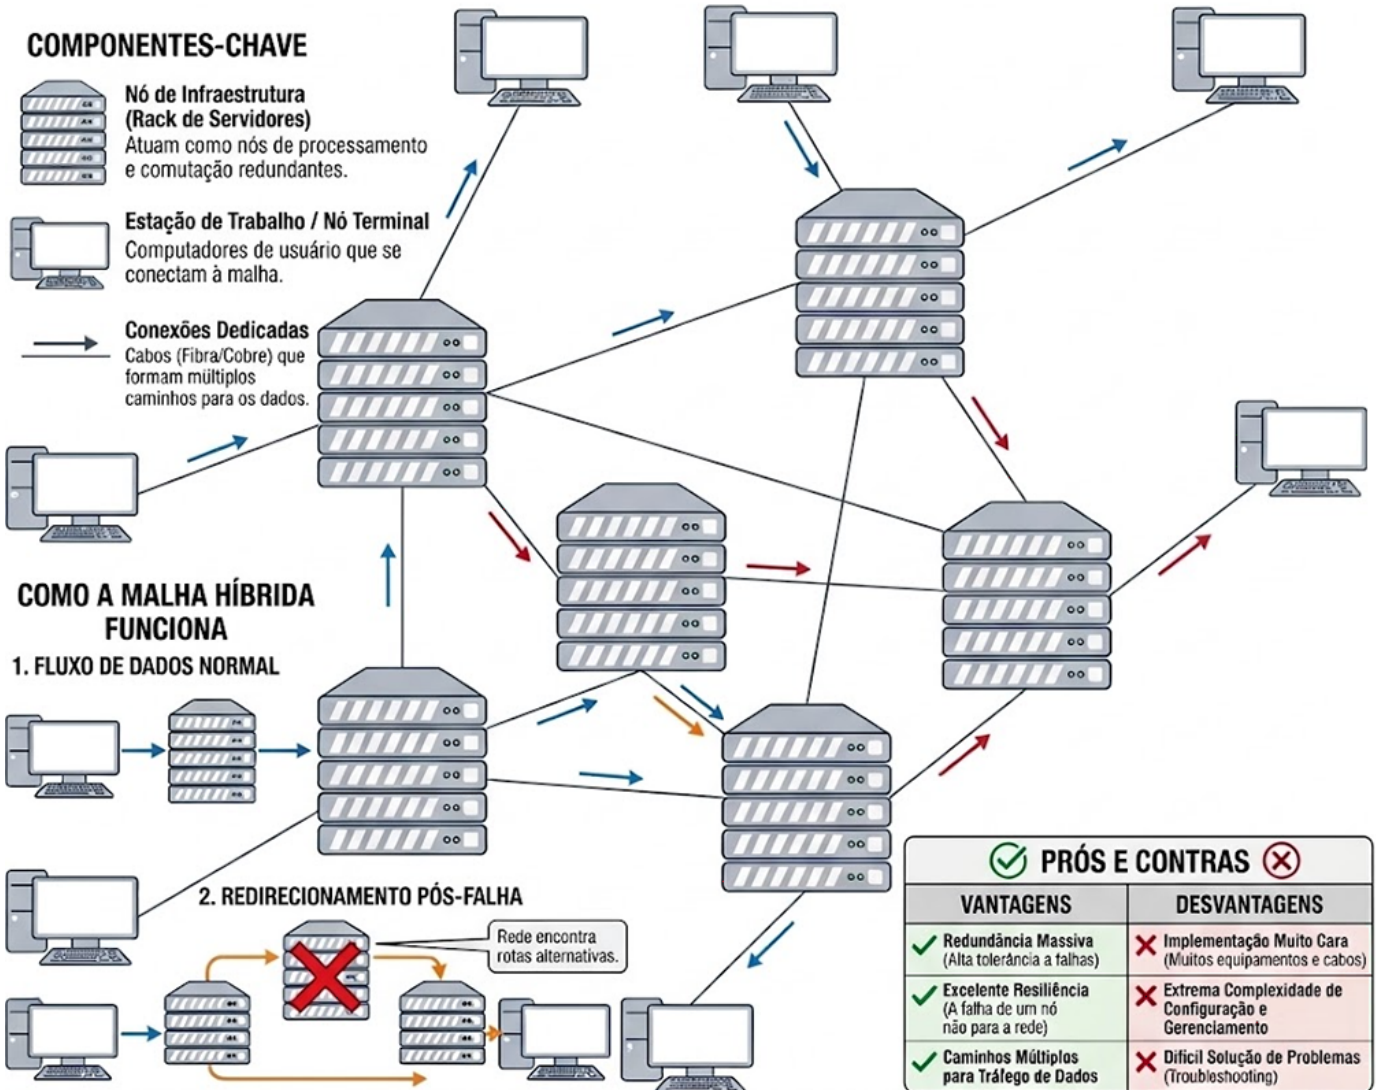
COMPONENTES-CHAVE

Nó de Infraestrutura (Rack de Servidores)
Atuam como nós de processamento e comutação redundantes.

Estação de Trabalho / Nó Terminal
Computadores de usuário que se conectam à malha.

Conexões Dedicadas
Cabos (Fibra/Cobre) que formam múltiplos caminhos para os dados.

COMO A MALHA HÍBRIDA FUNCIONA

1. FLUXO DE DADOS NORMAL

2. REDIRECIONAMENTO PÓS-FALHA

Rede encontra rotas alternativas.

PRÓS E CONTRAS

| VANTAGENS | DESVANTAGENS |
|---|---|
| Redundância Massiva (Alta tolerância a falhas) | Implementação Muito Cara (Muitos equipamentos e cabos) |
| Excelente Resiliência (A falha de um nó não para a rede) | Extrema Complexidade de Configuração e Gerenciamento |
| Caminhos Múltiplos para Tráfego de Dados | Difícil Solução de Problemas (Troubleshooting) |